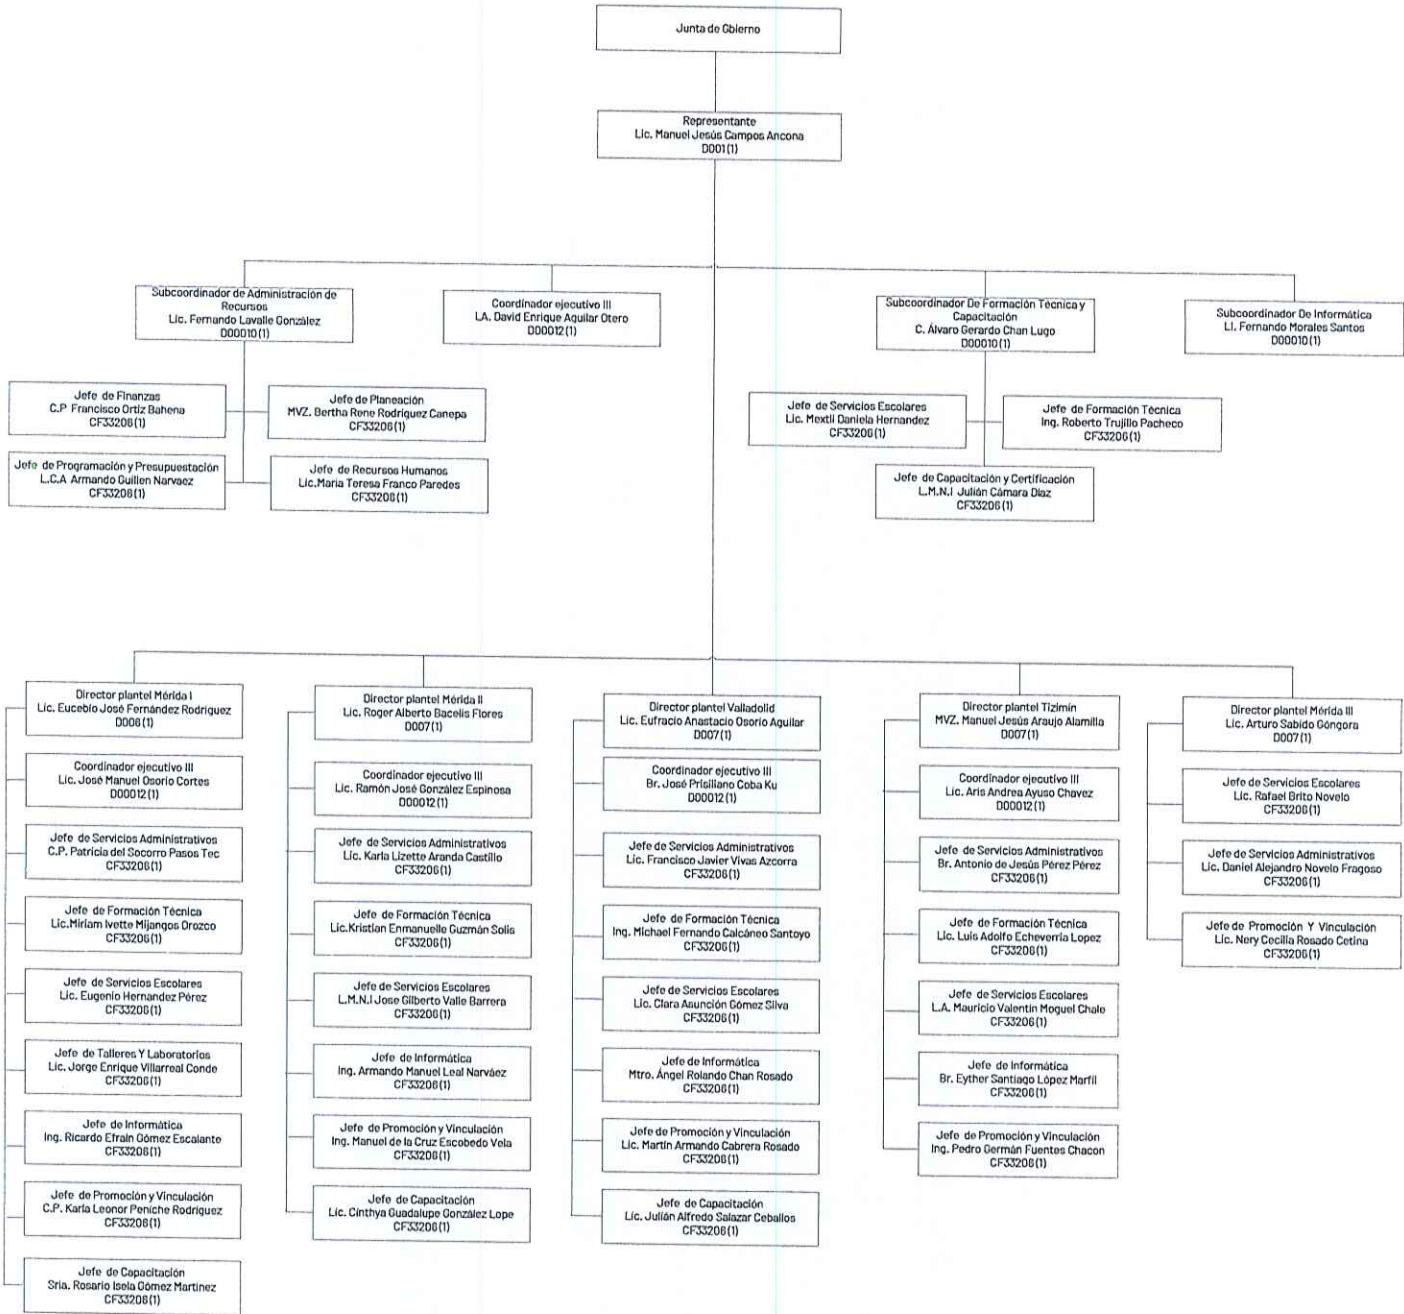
Junta de Gobierno

Representante
Lic. Manuel Jesús Campos Ancona
D001(1)

Subcoordinador de Administración de Recursos
Lic. Fernando Lavalle González
D00010(1)

Coordinador ejecutivo III
LA. David Enrique Aguilar Otero
D00012(1)

Subcoordinador De Formación Técnica y Capacitación
C. Álvaro Gerardo Chan Lugo
D00010(1)

Subcoordinador De Informática
LI. Fernando Morales Santos
D00010(1)

Jefe de Finanzas
C.P Francisco Ortiz Bahena
CF33206(1)

Jefe de Planeación
MVZ. Bertha Rene Rodriguez Canepa
CF33206(1)

Jefe de Programación y Presupuestación
L.C.A Armando Guillen Narvaez
CF33206(1)

Jefe de Recursos Humanos
Lic.Maria Teresa Franco Paredes
CF33206(1)

Jefe de Servicios Escolares
Lic. Mextli Daniela Hernandez
CF33206(1)

Jefe de Formación Técnica
Ing. Roberto Trujillo Pacheco
CF33206(1)

Jefe de Capacitación y Certificación
L.M.N.I Julián Cámara Diaz
CF33206(1)

Director plantel Mérida I
Lic. Eucebio José Fernández Rodriguez
D006(1)

Coordinador ejecutivo III
Lic. José Manuel Osorio Cortes
D00012(1)

Jefe de Servicios Administrativos
C.P. Patricia del Socorro Pasos Tec
CF33206(1)

Jefe de Formación Técnica
Lic.Miriam Ivette Mijangos Orozco
CF33206(1)

Jefe de Servicios Escolares
Lic. Eugenio Hernandez Pérez
CF33206(1)

Jefe de Talleres Y Laboratorios
Lic. Jorge Enrique Villarreal Conde
CF33206(1)

Jefe de Informática
Ing. Ricardo Efrain Gómez Escalante
CF33206(1)

Jefe de Promoción y Vinculación
C.P. Karla Leonor Peniche Rodriguez
CF33206(1)

Jefe de Capacitación
Sria. Rosario Isela Gómez Martinez
CF33206(1)

Director plantel Mérida II
Lic. Roger Alberto Bacelis Flores
D007(1)

Coordinador ejecutivo III
Lic. Ramón José González Espinosa
D00012(1)

Jefe de Servicios Administrativos
Lic. Karla Lizette Aranda Castillo
CF33206(1)

Jefe de Formación Técnica
Lic.Kristian Enmanuelle Guzmán Solis
CF33206(1)

Jefe de Servicios Escolares
L.M.N.I Jose Gilberto Valle Barrera
CF33206(1)

Jefe de Informática
Ing. Armando Manuel Leal Narváez
CF33206(1)

Jefe de Promoción y Vinculación
Ing. Manuel de la Cruz Escobedo Vela
CF33206(1)

Jefe de Capacitación
Lic. Cinthya Guadalupe González Lope
CF33206(1)

Director plantel Valladolid
Lic. Eufracio Anastacio Osorio Aguilar
D007(1)

Coordinador ejecutivo III
Br. José Prisiliano Coba Ku
D00012(1)

Jefe de Servicios Administrativos
Lic. Francisco Javier Vivas Azcorra
CF33206(1)

Jefe de Formación Técnica
Ing. Michael Fernando Calcáneo Santoyo
CF33206(1)

Jefe de Servicios Escolares
Lic. Clara Asunción Gómez Silva
CF33206(1)

Jefe de Informática
Mtro. Ángel Rolando Chan Rosado
CF33206(1)

Jefe de Promoción y Vinculación
Lic. Martin Armando Cabrera Rosado
CF33206(1)

Jefe de Capacitación
Lic. Julián Alfredo Salazar Ceballos
CF33206(1)

Director plantel Tizimín
MVZ. Manuel Jesús Araujo Alamilla
D007(1)

Coordinador ejecutivo III
Lic. Aris Andrea Ayuso Chavez
D00012(1)

Jefe de Servicios Administrativos
Br. Antonio de Jesús Pérez Pérez
CF33206(1)

Jefe de Formación Técnica
Lic. Luis Adolfo Echeverria Lopez
CF33206(1)

Jefe de Servicios Escolares
L.A. Mauricio Valentin Moguel Chale
CF33206(1)

Jefe de Informática
Br. Eyther Santiago López Marfil
CF33206(1)

Jefe de Promoción y Vinculación
Ing. Pedro Germán Fuentes Chacon
CF33206(1)

Director plantel Mérida III
Lic. Arturo Sabido Góngora
D007(1)

Jefe de Servicios Escolares
Lic. Rafael Brito Novelo
CF33206(1)

Jefe de Servicios Administrativos
Lic. Daniel Alejandro Novelo Fragoso
CF33206(1)

Jefe de Promoción Y Vinculación
Lic. Nery Cecilia Rosado Cetina
CF33206(1)